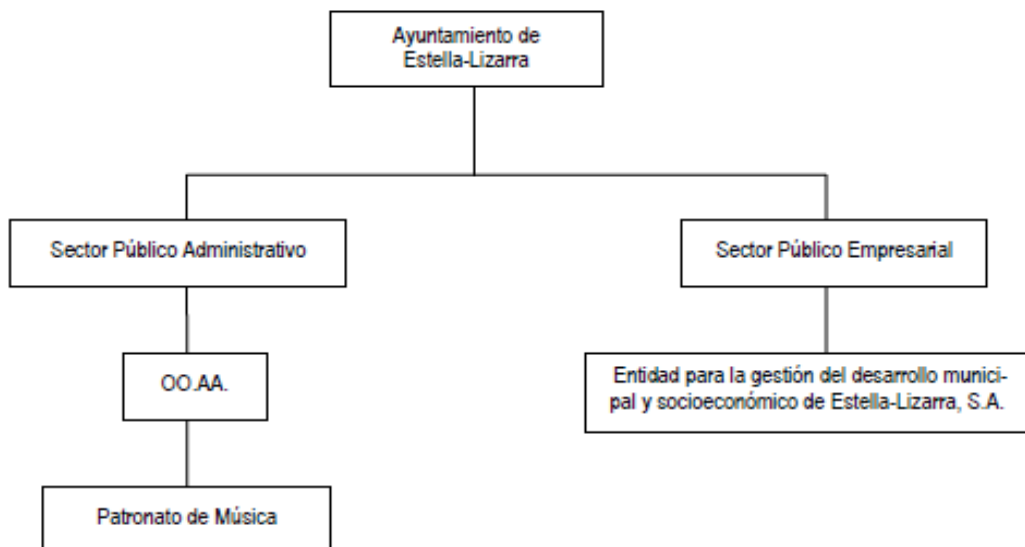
Ayuntamiento de Estella-Lizarra

Sector Público Administrativo

Sector Público Empresarial

OO.AA.

Entidad para la gestión del desarrollo municipal y socioeconómico de Estella-Lizarra, S.A.

Patronato de Música